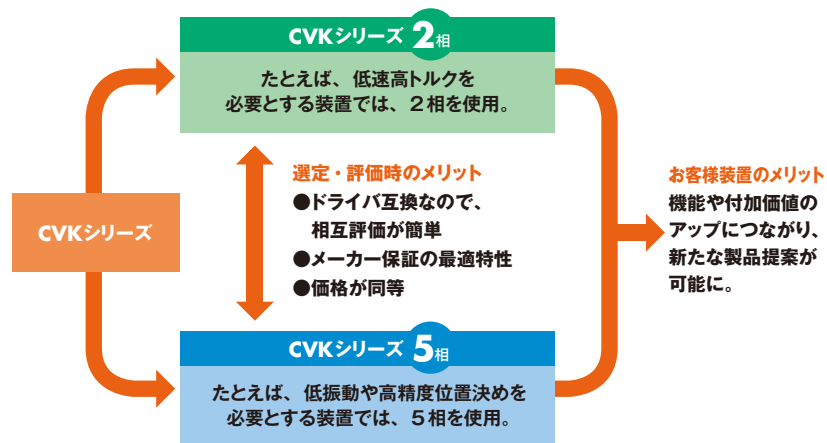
CVKシリーズ 2相

たとえば、低速高トルクを必要とする装置では、2相を使用。

選定・評価時のメリット
●ドライバ互換なので、相互評価が簡単
●メーカー保証の最適特性
●価格が同等

CVKシリーズ

お客様装置のメリット
機能や付加価値のアップにつながり、新たな製品提案が可能に。

CVKシリーズ 5相

たとえば、低振動や高精度位置決めを必要とする装置では、5相を使用。